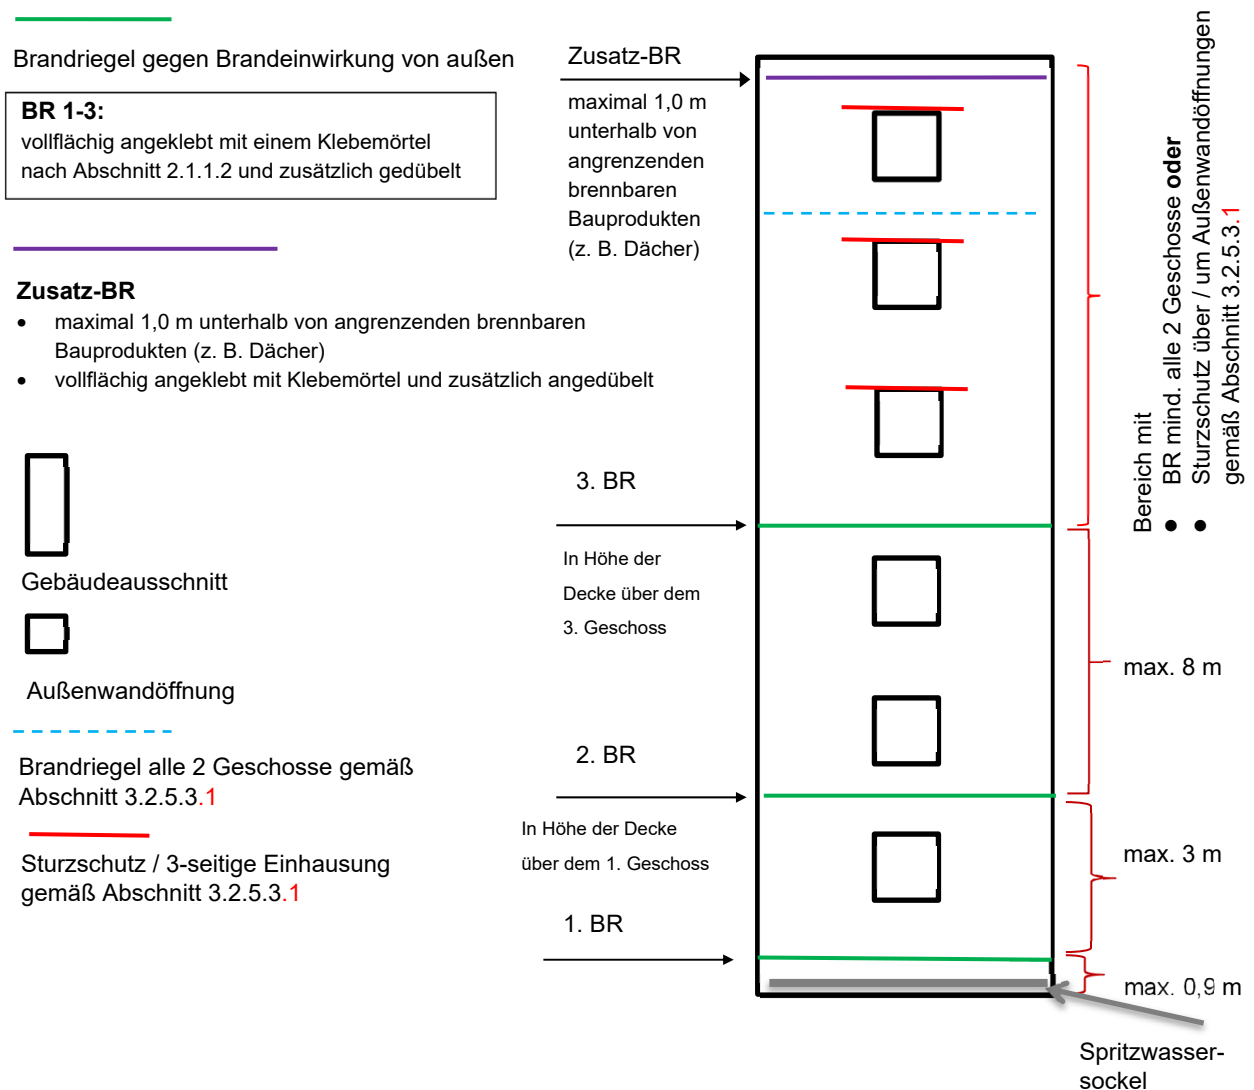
Brandriegel gegen Brandeinwirkung von außen

**BR 1-3:**
vollflächig angeklebt mit einem Klebemörtel nach Abschnitt 2.1.1.2 und zusätzlich gedübelt

**Zusatz-BR**
- maximal 1,0 m unterhalb von angrenzenden brennbaren Bauprodukten (z. B. Dächer)
- vollflächig angeklebt mit Klebemörtel und zusätzlich angedübelt

Gebäudeausschnitt

Außenwandöffnung

Brandriegel alle 2 Geschosse gemäß Abschnitt 3.2.5.3.1

Sturzschutz / 3-seitige Einhausung gemäß Abschnitt 3.2.5.3.1

Zusatz-BR

maximal 1,0 m unterhalb von angrenzenden brennbaren Bauprodukten (z. B. Dächer)

3. BR

In Höhe der Decke über dem 3. Geschoss

2. BR

In Höhe der Decke über dem 1. Geschoss

1. BR

Bereich mit
- BR mind. alle 2 Geschosse **oder**
- Sturzschutz über / um Außenwandöffnungen gemäß Abschnitt 3.2.5.3.1

max. 8 m

max. 3 m

max. 0,9 m

Spritzwassersockel